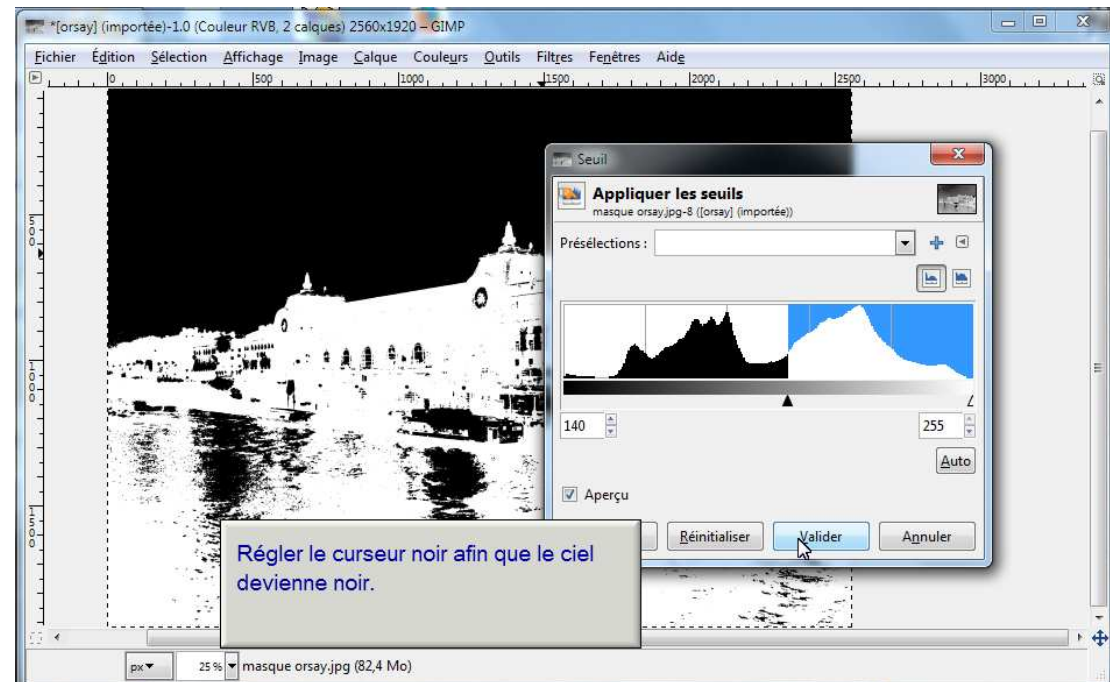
*[orsay] (importée)-1.0 (Couleur RVB, 2 calques) 2560x1920 – GIMP

Fichier Édition Sélection Affichage Image Calque Couleurs Outils Filtres Fenêtres Aide

0 500 1000 1500 2000 2500 3000

Seuil

Appliquer les seuils
masque orsay.jpg-8 ([orsay] (importée))

Préselections :

140

255

Auto

Aperçu

Réinitialiser Valider Annuler

Régler le curseur noir afin que le ciel devienne noir.

px 25 % masque orsay.jpg (82,4 Mo)